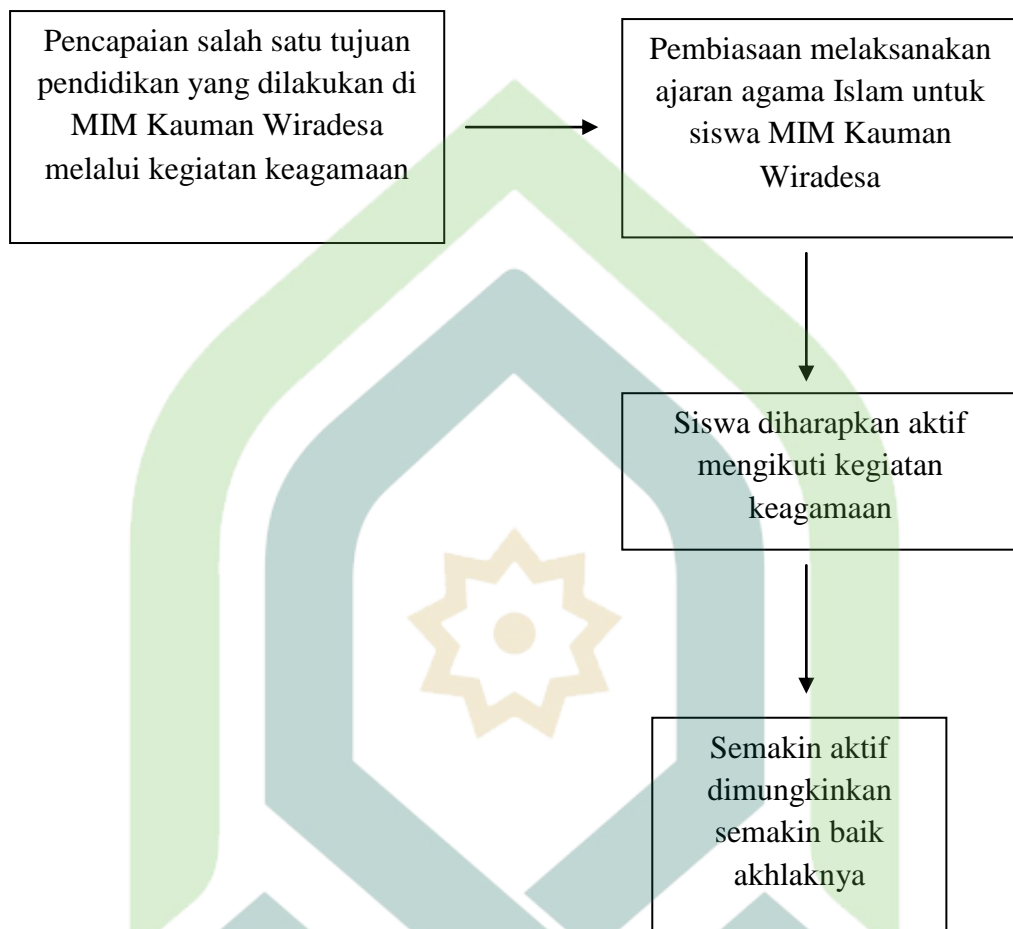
Pencapaian salah satu tujuan pendidikan yang dilakukan di MIM Kauman Wiradesa melalui kegiatan keagamaan

Pembiasaan melaksanakan ajaran agama Islam untuk siswa MIM Kauman Wiradesa

Siswa diharapkan aktif mengikuti kegiatan keagamaan

Semakin aktif dimungkinkan semakin baik akhlaknya